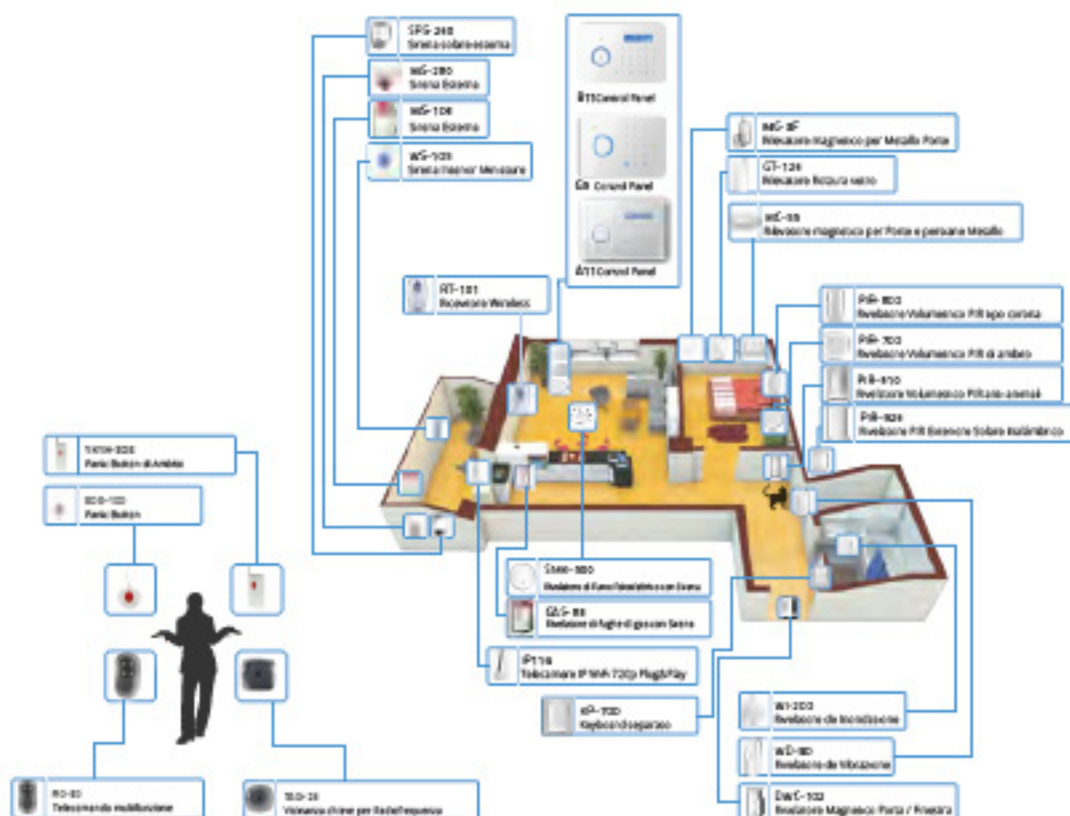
SPG-248
Sirena solare esterna

WS-280
Sirena Esterna

WS-108
Sirena Esterna

WS-101
Sirena interior Mensaure

A1 Control Panel

G5 Control Panel

A11 Control Panel

MG-2F
Rilevatore magnetico per Metallo Porte

GT-136
Rilevatore Rottura vetro

MC-55
Rilevatore magnetico per Porte e persiane Metallo

RT-101
Ricevitore Wireless

PIR-800
Rivelatore Volumetrico PIR tipo cortina

PIR-700
Rivelatore Volumetrico PIR di ambito

PIR-910
Rivelatore Volumetrico PIR anti animali

PIR-920
Rivelatore PIR Esterno Solare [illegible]

TATH-SOS
Panic Button di Ambito

SOS-100
Panic Button

SMK-880
Rivelatore di fumo fotoelettrico con Sirena

GAS-88
Rivelatore di fughe di gas con Sirena

IP116
Telecamera IP WiFi 720p Plug&Play

KP-700
Keyboard separato

WI-200
Rivelatore de Inondazione

WD-80
Rivelatore de Vibrazione

RC-80
Telecomando multifunzione

SLG-25
Vicinanza chime per Radiofrequenza

DWC-102
Rivelatore Magnetico Porta / Finestra